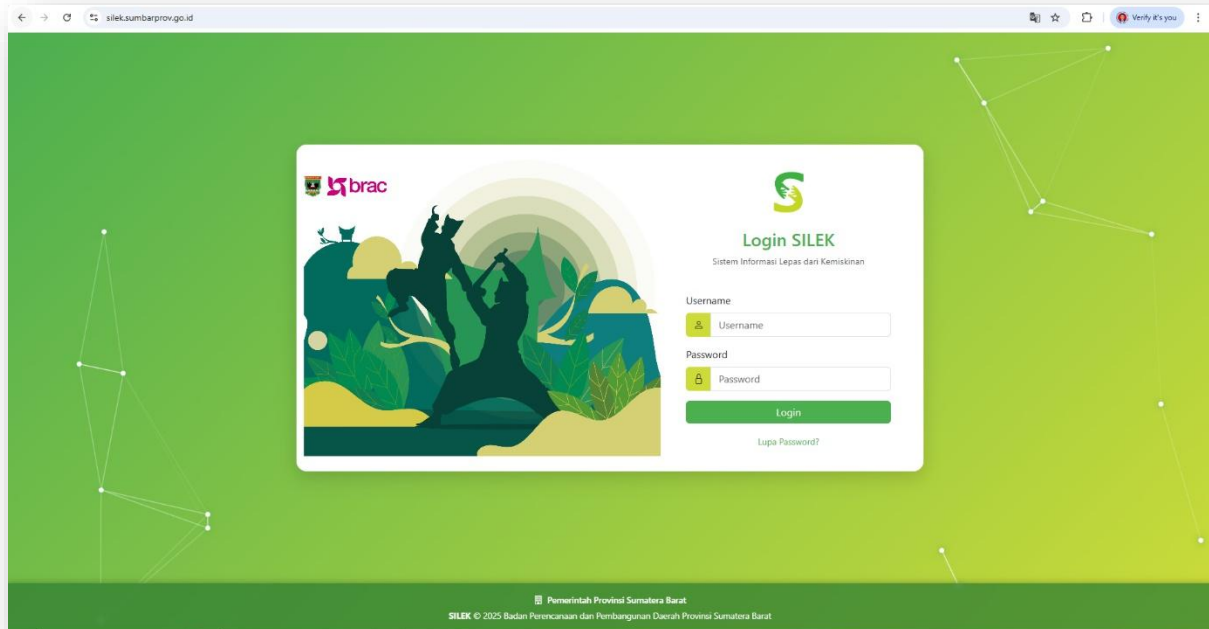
silek.sumbarprov.go.id

Verify it's you

brac

Login SILEK

Sistem Informasi Lepas dari Kemiskinan

Username

Username

Password

Password

Login

Lupa Password?

Pemerintah Provinsi Sumatera Barat

SILEK © 2025 Badan Perencanaan dan Pembangunan Daerah Provinsi Sumatera Barat